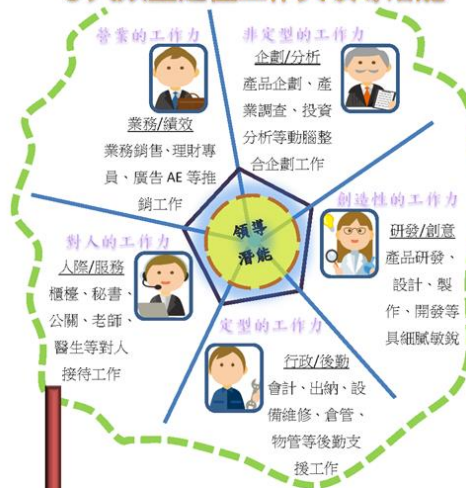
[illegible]

營業的工作力

業務/績效

業務銷售、理財專員、廣告 AE 等推銷工作

非定型的工作力

企劃/分析

產品企劃、產業調查、投資分析等動腦整合企劃工作

領導潛能

創造性的工作力

研發/創意

產品研發、設計、製作、開發等具細膩敏銳

對人的工作力

人際/服務

櫃檯、秘書、公關、老師、醫生等對人接待工作

定型的工作力

行政/後勤

會計、出納、設備維修、倉管、物管等後勤支援工作